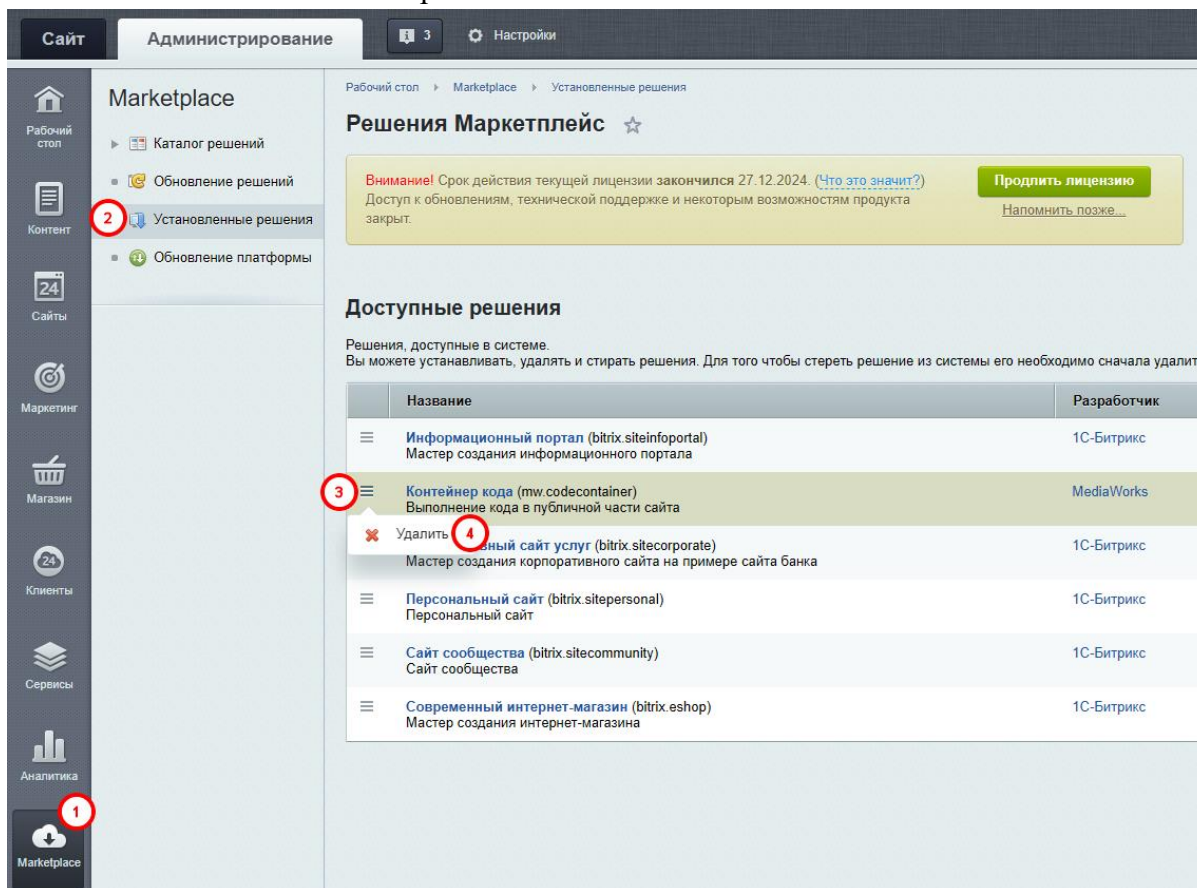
Сайт Администрирование 3 Настройки

Рабочий стол
Контент
Сайты
Маркетинг
Магазин
Клиенты
Сервисы
Аналитика
1
Marketplace

Marketplace
Каталог решений
Обновление решений
2 Установленные решения
Обновление платформы

Рабочий стол › Marketplace › Установленные решения

Решения Маркетплейс

Внимание! Срок действия текущей лицензии закончился 27.12.2024. (Что это значит?) Доступ к обновлениям, технической поддержке и некоторым возможностям продукта закрыт.

Продлить лицензию
Напомнить позже...

Доступные решения

Решения, доступные в системе.
Вы можете устанавливать, удалять и стирать решения. Для того чтобы стереть решение из системы его необходимо сначала удалит

| | Название | Разработчик |
|---|---|---|
| | Информационный портал (bitrix.siteinfoportal) Мастер создания информационного портала | 1С-Битрикс |
| 3 | Контейнер кода (mw.codecontainer) Выполнение кода в публичной части сайта | MediaWorks |
| Удалить 4 | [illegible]ный сайт услуг (bitrix.sitecorporate) Мастер создания корпоративного сайта на примере сайта банка | 1С-Битрикс |
| | Персональный сайт (bitrix.sitepersonal) Персональный сайт | 1С-Битрикс |
| | Сайт сообщества (bitrix.sitecommunity) Сайт сообщества | 1С-Битрикс |
| | Современный интернет-магазин (bitrix.eshop) Мастер создания интернет-магазина | 1С-Битрикс |